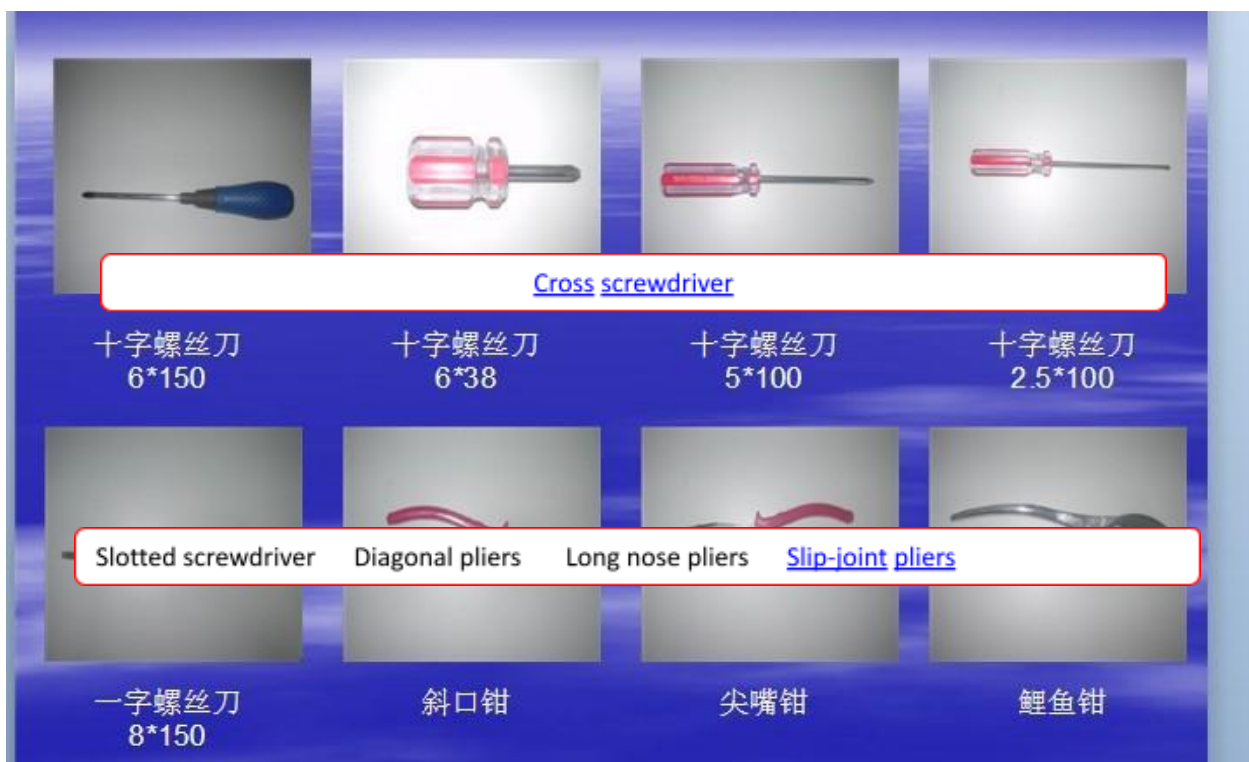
Cross screwdriver

十字螺丝刀
6*150

十字螺丝刀
6*38

十字螺丝刀
5*100

十字螺丝刀
2.5*100

Slotted screwdriver Diagonal pliers Long nose pliers Slip-joint pliers

一字螺丝刀
8*150

斜口钳

尖嘴钳

鲤鱼钳